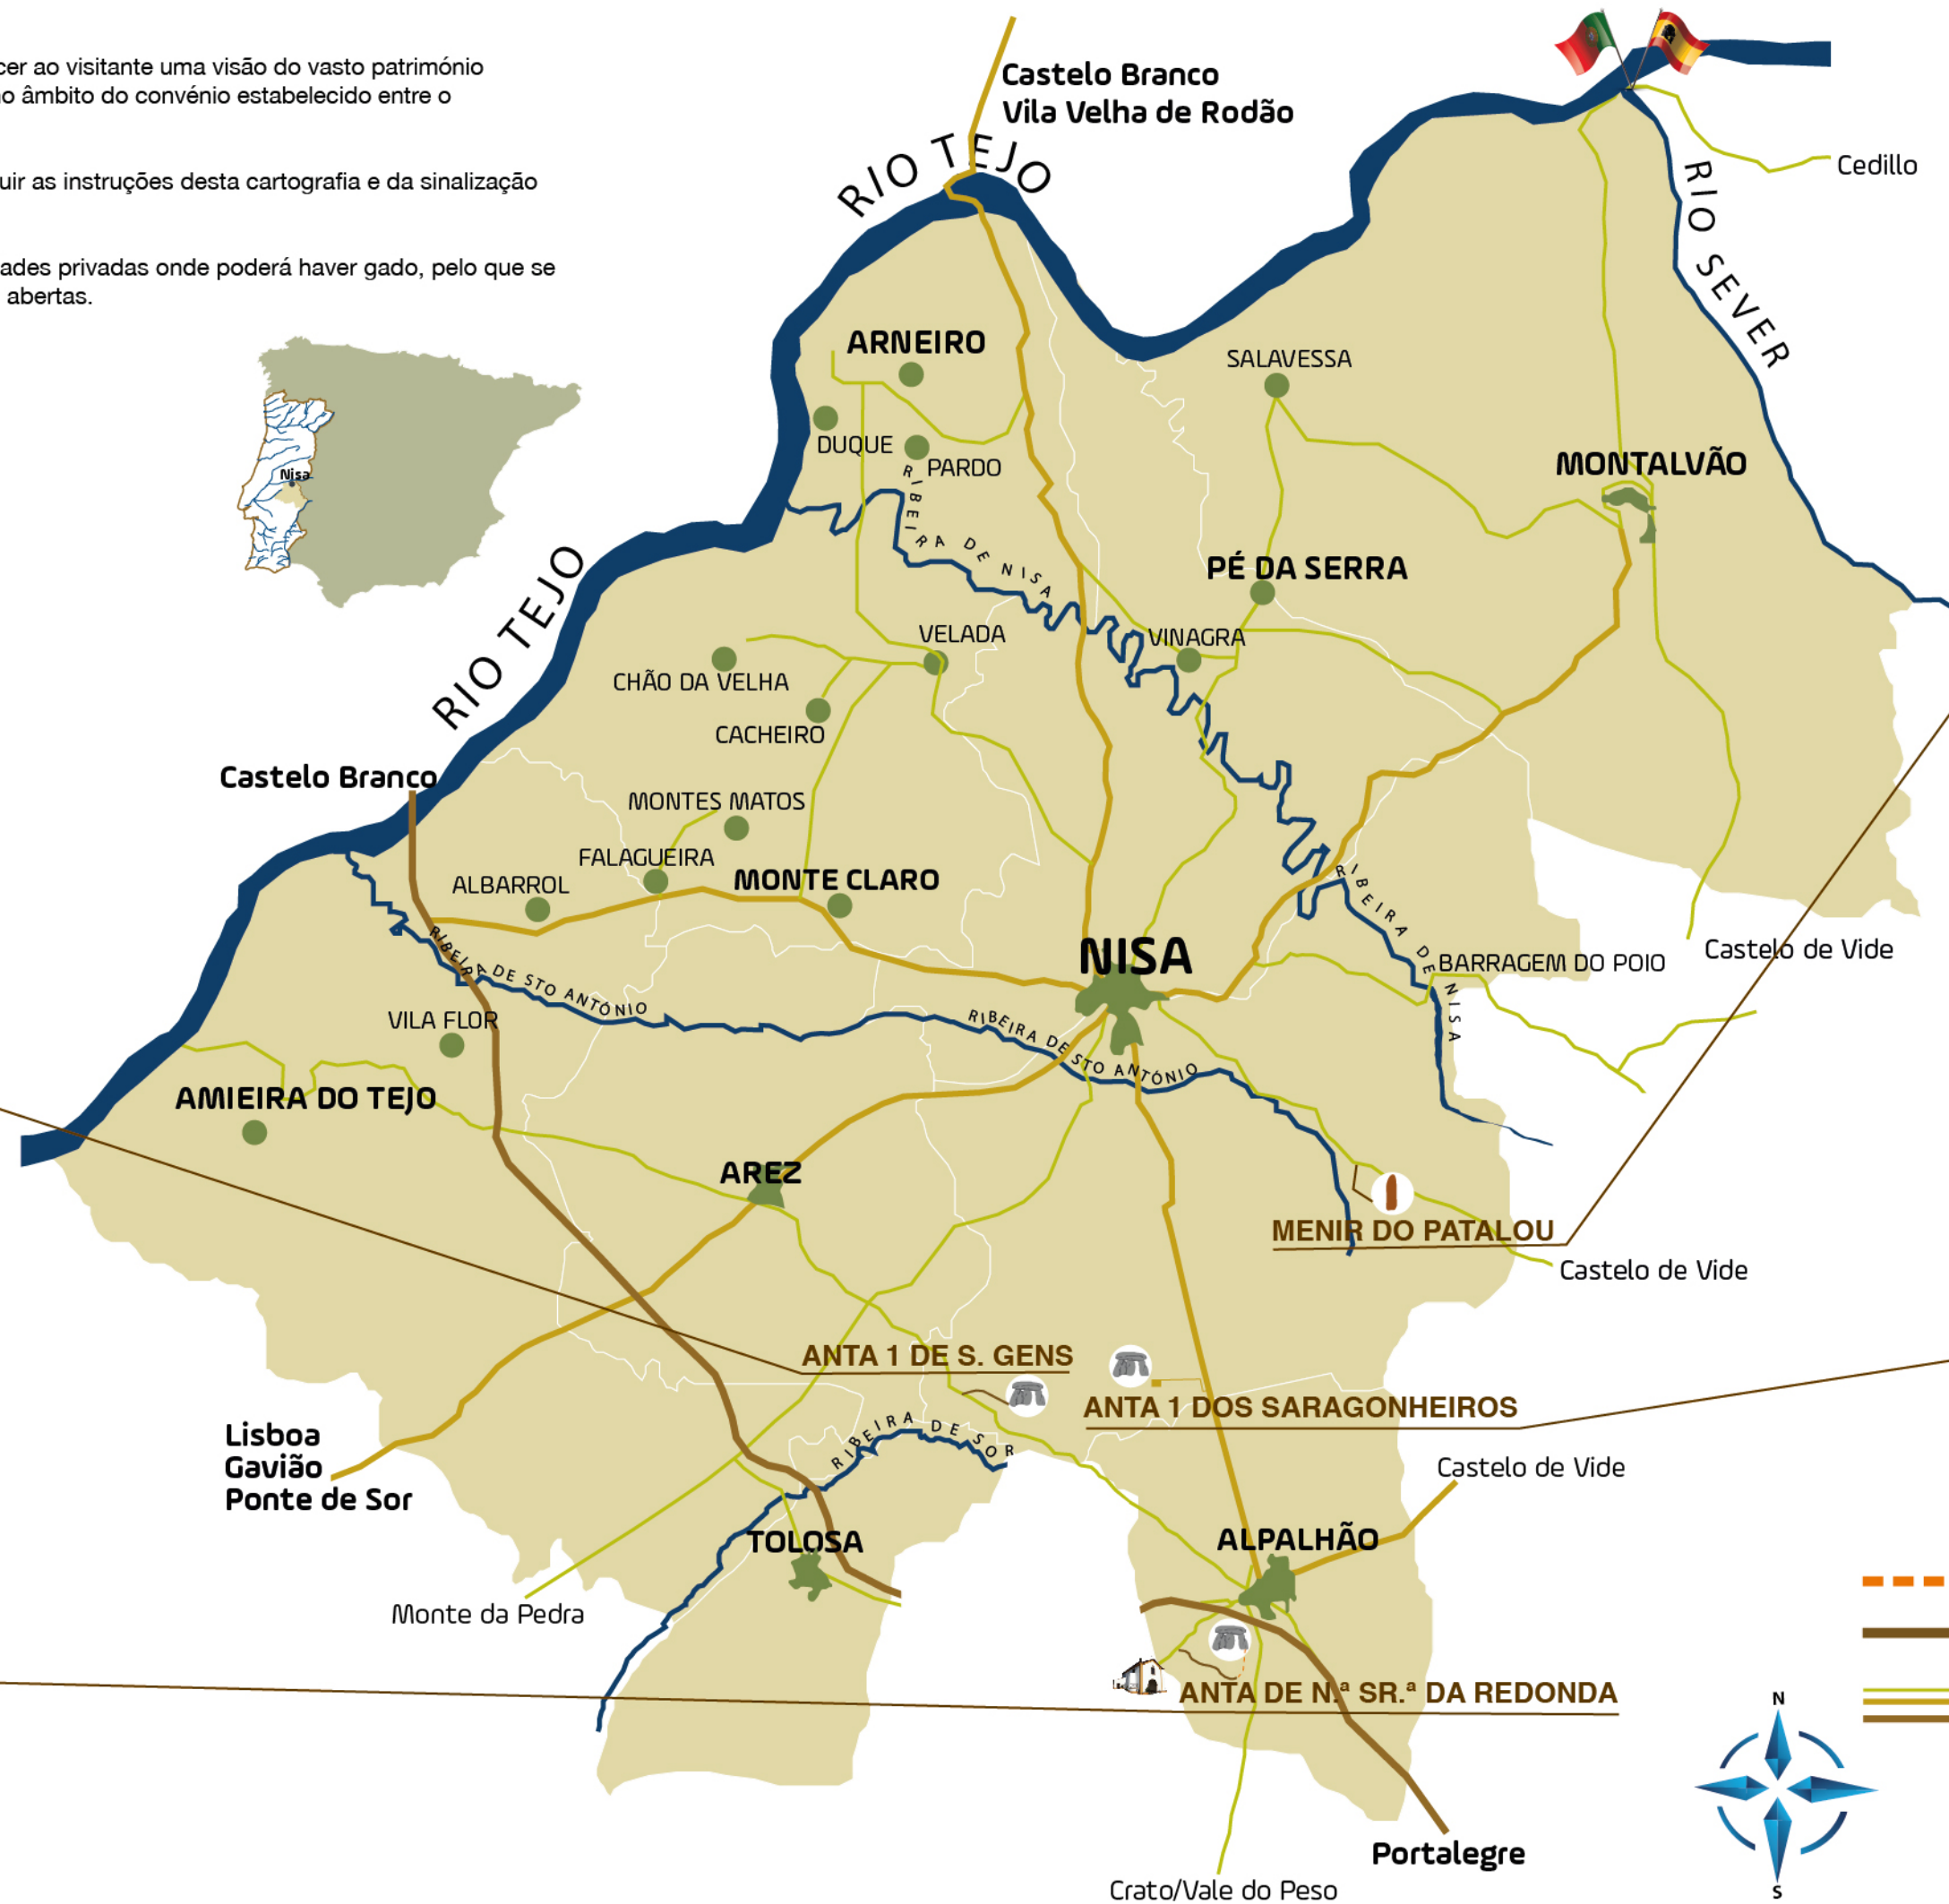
cer ao visitante uma visão do vasto património
o âmbito do convénio estabelecido entre o

uir as instruções desta cartografia e da sinalização

ades privadas onde poderá haver gado, pelo que se
abertas.

Nisa

Castelo Branco
Vila Velha de Rodão

RIO TEJO

Cedillo

RIO SEVER

ARNEIRO

SALAVESSA

DUQUE

PARDO

MONTALVÃO

RIBEIRA DE NISA

PÉ DA SERRA

RIO TEJO

VELADA

VINAGRA

CHÃO DA VELHA

CACHEIRO

Castelo Branco

MONTES MATOS

FALAGUEIRA

ALBARROL

MONTE CLARO

RIBEIRA DE NISA

Castelo de Vide

NISA

BARRAGEM DO POIO

RIBEIRA DE STO ANTÓNIO

VILA FLOR

RIBEIRA DE STO ANTÓNIO

AMIEIRA DO TEJO

AREZ

MENIR DO PATALOU

Castelo de Vide

ANTA 1 DE S. GENS

ANTA 1 DOS SARAGONHEIROS

Lisboa
Gavião
Ponte de Sor

RIBEIRA DE SOR

Castelo de Vide

TOLOSA

ALPALHÃO

Monte da Pedra

ANTA DE Nª SR.ª DA REDONDA

N

S

Portalegre

Crato/Vale do Peso